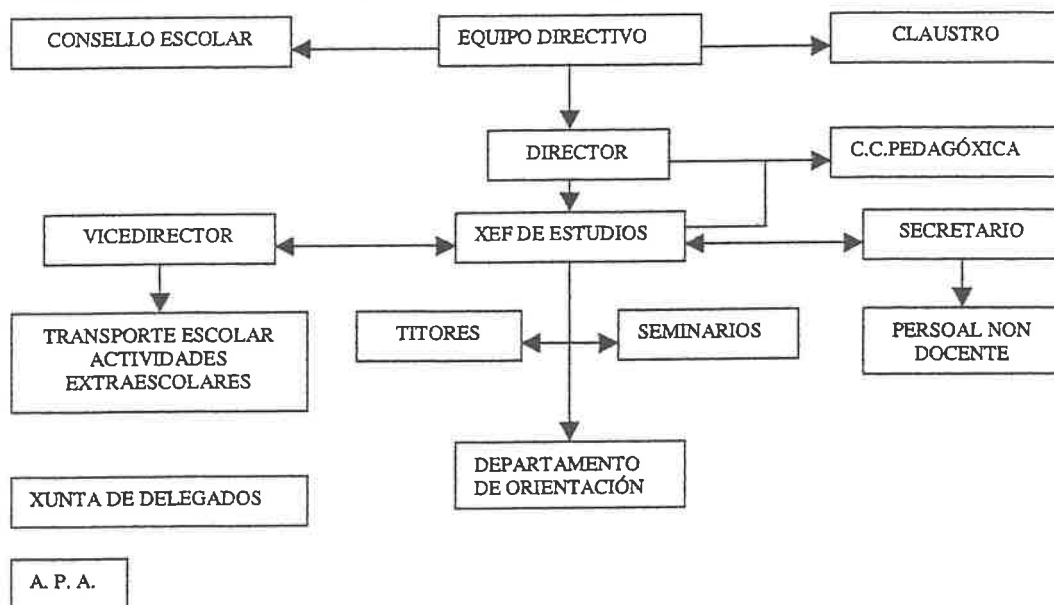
CONSELLO ESCOLAR

EQUIPO DIRECTIVO

CLAUSTRO

DIRECTOR

C.C.PEDAGÓXICA

VICEDIRECTOR

XEF DE ESTUDIOS

SECRETARIO

TRANSPORTE ESCOLAR ACTIVIDADES EXTRAESCOLARES

TITORES

SEMINARIOS

PERSOAL NON DOCENTE

DEPARTAMENTO DE ORIENTACIÓN

XUNTA DE DELEGADOS

A. P. A.